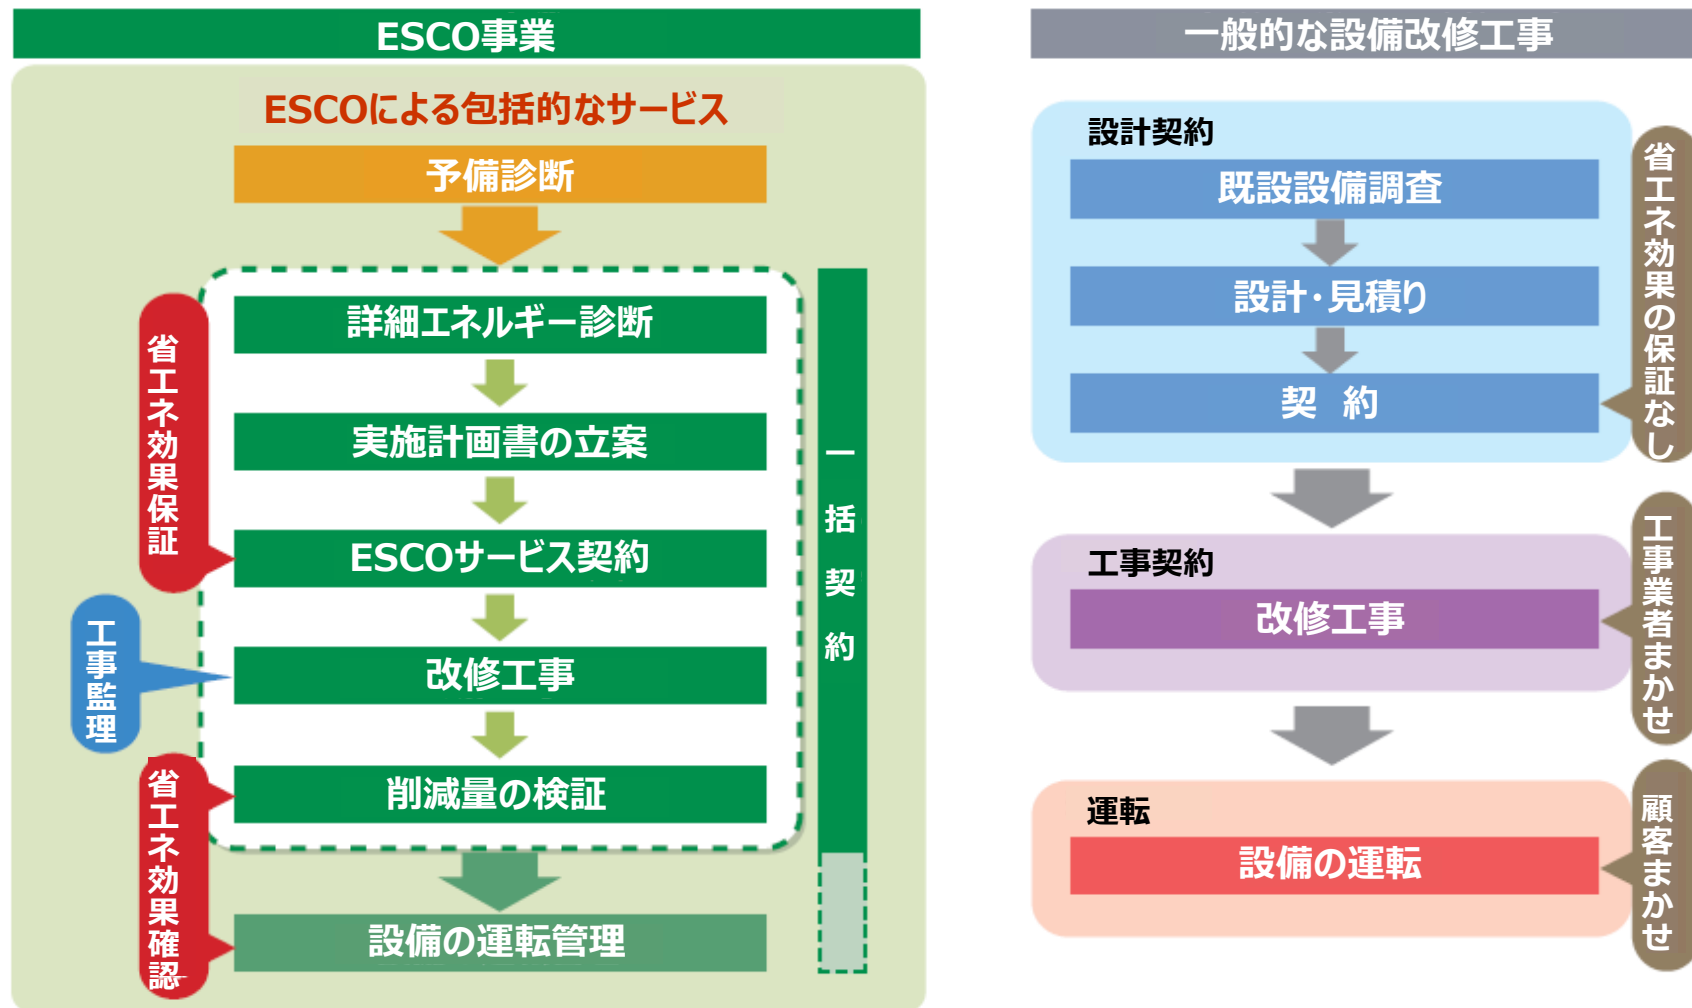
ESCO事業

ESCOによる包括的なサービス

予備診断

省エネ効果保証

詳細エネルギー診断

実施計画書の立案

ESCOサービス契約

工事監理

改修工事

省エネ効果確認

削減量の検証

設備の運転管理

一括契約

一般的な設備改修工事

設計契約

既設設備調査

設計・見積り

契　約

省エネ効果の保証なし

工事契約

改修工事

工事業者まかせ

運転

設備の運転

顧客まかせ